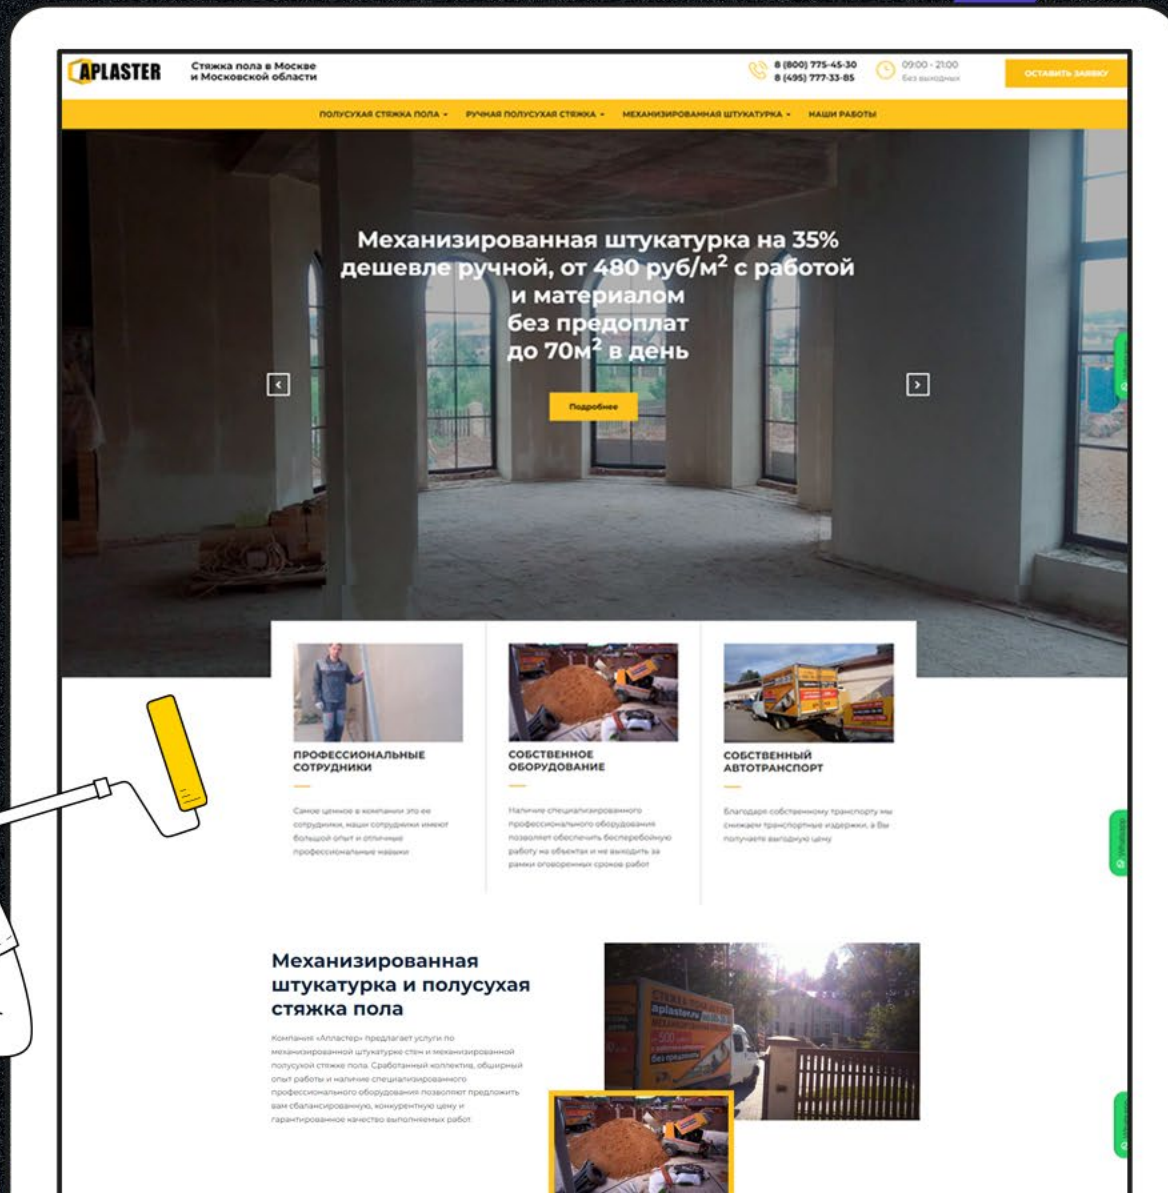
APLASTER

Стяжка пола в Москве и Московской области

8 (800) 775-45-30
8 (495) 777-33-85

09:00 - 21:00
Без выходных

ОСТАВИТЬ ЗАЯВКУ

ПОЛУСУХАЯ СТЯЖКА ПОЛА · РУЧНАЯ ПОЛУСУХАЯ СТЯЖКА · МЕХАНИЗИРОВАННАЯ ШТУКАТУРКА · НАШИ РАБОТЫ

Механизированная штукатурка на 35% дешевле ручной, от 480 руб/м$^2$ с работой и материалом без предоплат до 70м$^2$ в день

Подробнее

ПРОФЕССИОНАЛЬНЫЕ СОТРУДНИКИ

Самое ценное в компании это ее сотрудники, наши сотрудники имеют большой опыт и отличные профессиональные навыки

СОБСТВЕННОЕ ОБОРУДОВАНИЕ

Наличие специализированного профессионального оборудования позволяет обеспечить бесперебойную работу на объектах и не выходить за рамки оговоренных сроков работ

СОБСТВЕННЫЙ АВТОТРАНСПОРТ

Благодаря собственному транспорту мы снижаем транспортные издержки, а Вы получаете выгодную цену

Механизированная штукатурка и полусухая стяжка пола

Компания «Апластер» предлагает услуги по механизированной штукатурке стен и механизированной полусухой стяжке пола. Сработанный коллектив, обширный опыт работы и наличие специализированного профессионального оборудования позволяют предложить вам сбалансированную, конкурентную цену и гарантированное качество выполняемых работ.

aplaster.ru
без предоплат